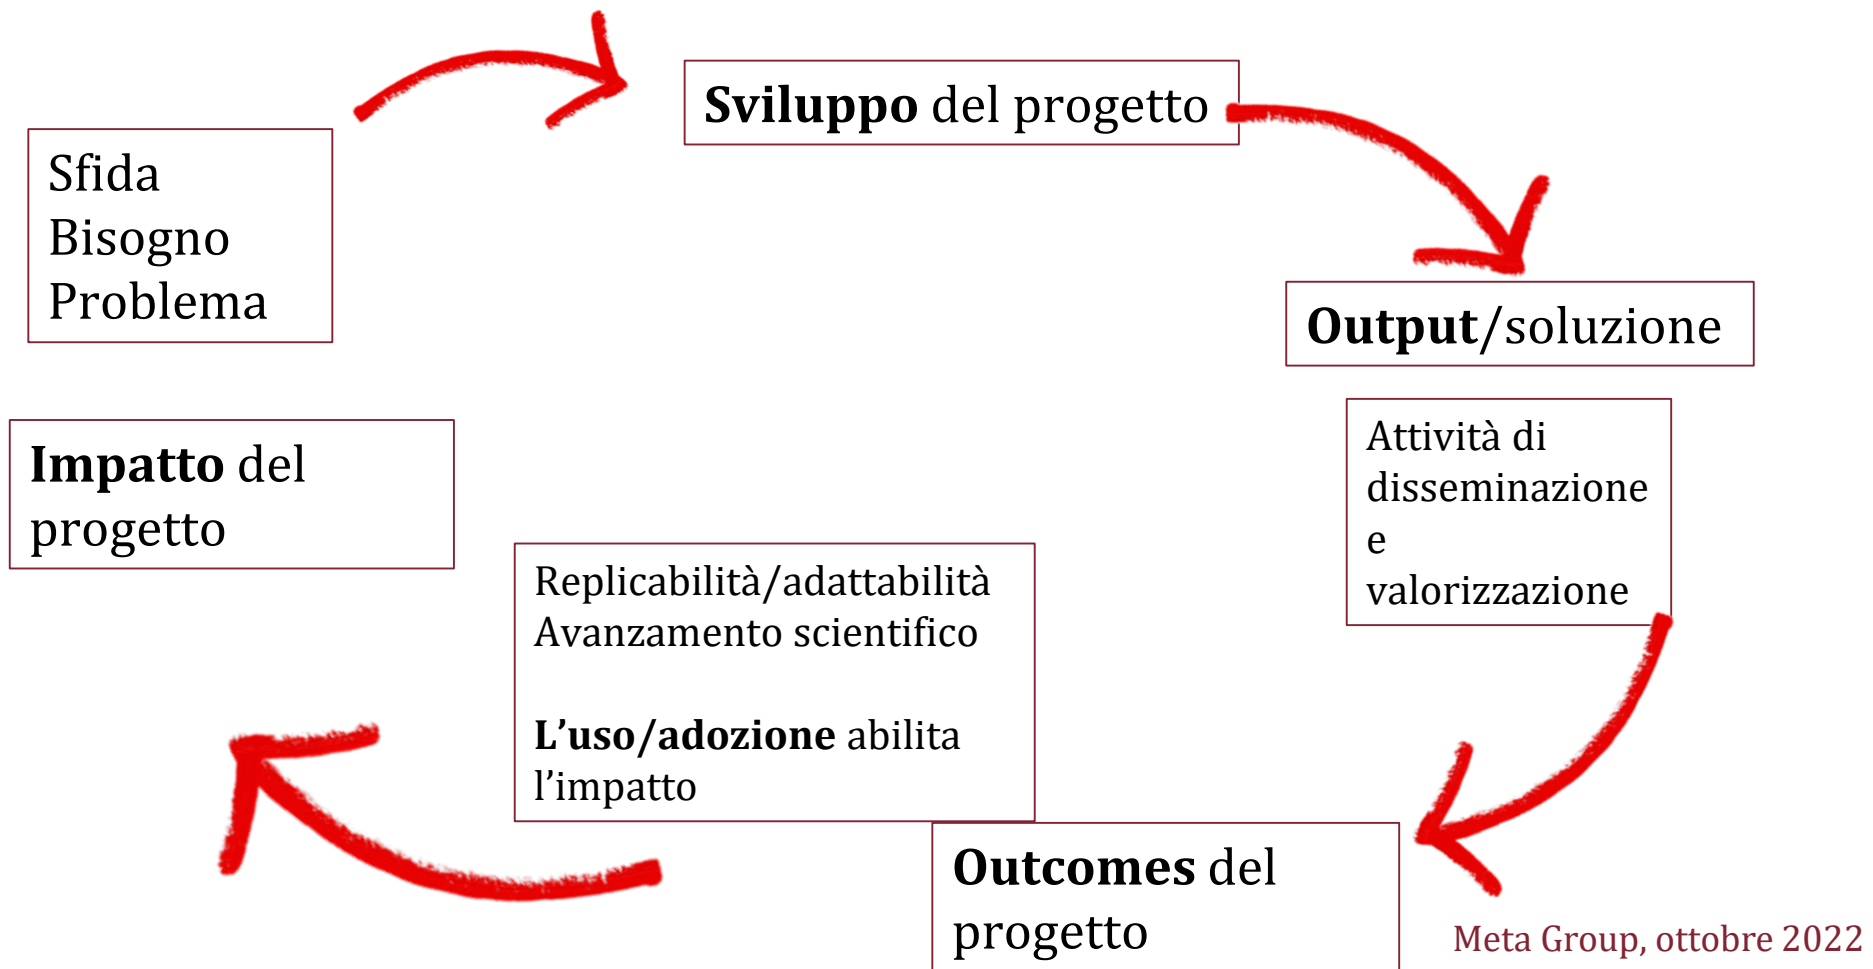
Sfida
Bisogno
Problema

Sviluppo del progetto

Output/soluzione

Attività di disseminazione e valorizzazione

Outcomes del progetto

Replicabilità/adattabilità
Avanzamento scientifico

L'uso/adozione abilita l'impatto

Impatto del progetto

Meta Group, ottobre 2022